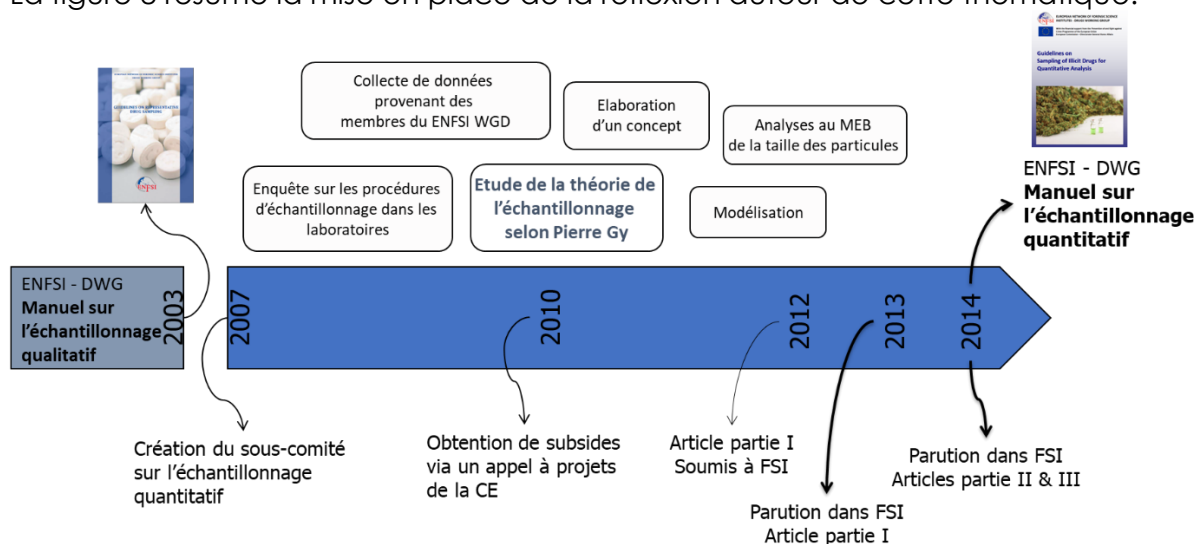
La figure 3 résume la mise en place de la réflexion autour de cette thématique.

Collecte de données provenant des membres du ENFSI WGD

Elaboration d'un concept

Analyses au MEB de la taille des particules

Enquête sur les procédures d'échantillonnage dans les laboratoires

Etude de la théorie de l'échantillonnage selon Pierre Gy

Modélisation

Guidelines on Sampling of Illicit Drugs for Quantitative Analysis

ENFSI - DWG
**Manuel sur l'échantillonnage quantitatif**

ENFSI - DWG
**Manuel sur l'échantillonnage qualitatif**

2003

2007

2010

2012

2013

2014

Création du sous-comité sur l'échantillonnage quantitatif

Obtention de subsides via un appel à projets de la CE

Article partie I
Soumis à FSI

Parution dans FSI
Article partie I

Parution dans FSI
Articles partie II & III